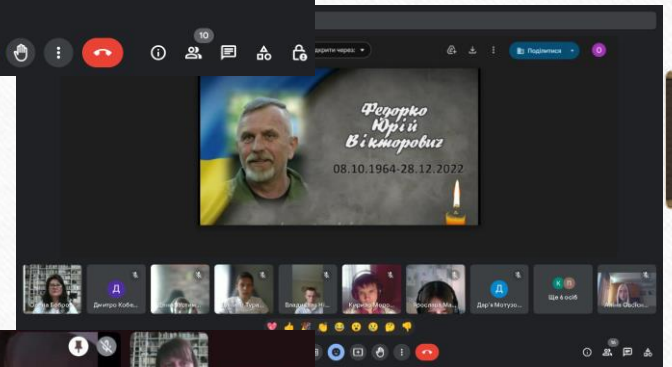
10

...дкрити через

Поділитися

О

Федорко Юрій Вікторович

08.10.1964-28.12.2022

Олена Боброва

Дмитро Кобе...

Д

...Тура...

Владисла...

Кирило Моро...

Ярослав Ма...

Д

Дар'я Мотузо...

Ще 6 осіб

Анна Шевчен...

36